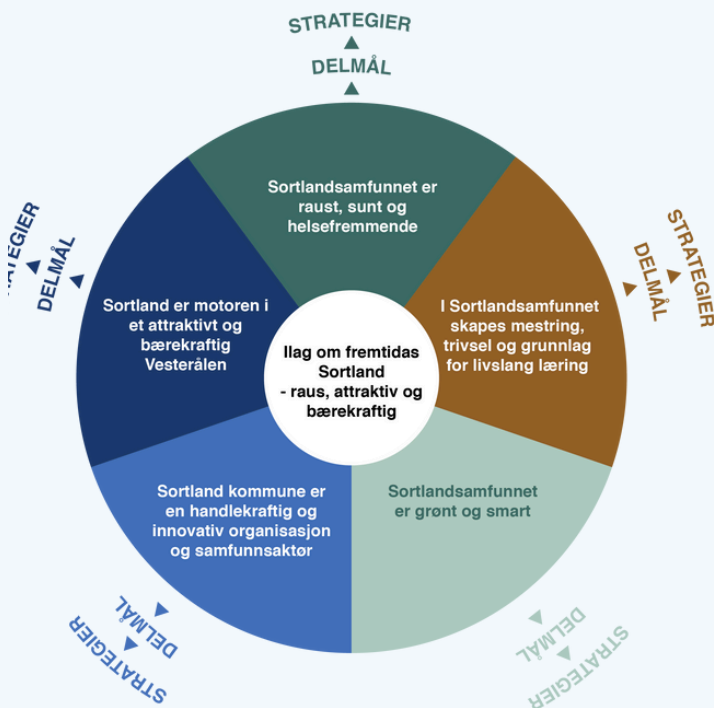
STRATEGIER
DELMÅL

Sortlandsamfunnet er raust, sunt og helsefremmende

STRATEGIER
DELMÅL

I Sortlandsamfunnet skapes mestring, trivsel og grunnlag for livslang læring

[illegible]TEGIER
DELMÅL

Sortland er motoren i et attraktivt og bærekraftig Vesterålen

Ilag om fremtidas Sortland - raus, attraktiv og bærekraftig

Sortland kommune er en handlekraftig og innovativ organisasjon og samfunnsaktør

Sortlandsamfunnet er grønt og smart

DELMÅL
STRATEGIER

DELMÅL
STRATEGIER